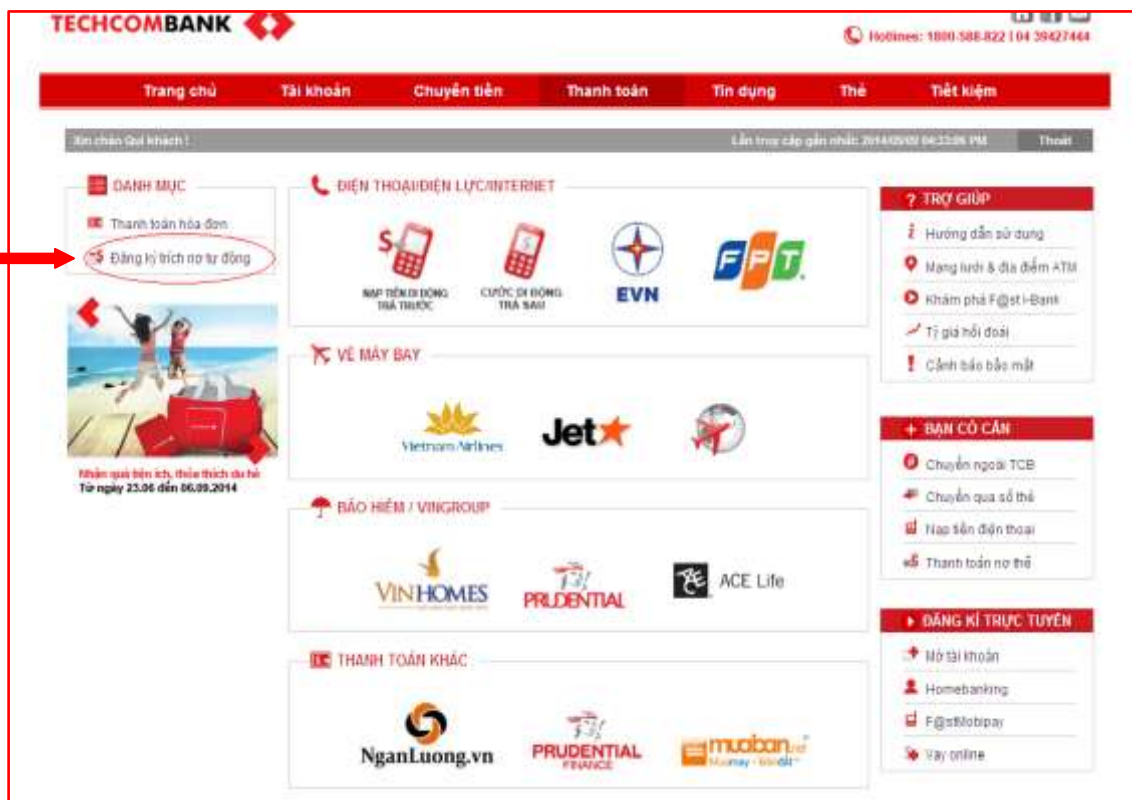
TECHCOMBANK

Hotlines: 1800-588-822 | 04 39427444

Trang chủ | Tài khoản | Chuyển tiền | Thanh toán | Tín dụng | Thẻ | Tiết kiệm

Xin chào Quí khách !

Lần truy cập gần nhất: 2014/09/09 04:33:06 PM

Thoát

DANH MỤC

Thanh toán hóa đơn

Đăng ký trích nợ tự động

Nhận quà tiện ích, thỏa thích du hè
Từ ngày 23.06 đến 06.09.2014

ĐIỆN THOẠI/ĐIỆN LỰC/INTERNET

NẠP TIỀN DI ĐỘNG TRẢ TRƯỚC

CƯỚC DI ĐỘNG TRẢ SAU

EVN

FPT

VÉ MÁY BAY

Vietnam Airlines

Jet

BẢO HIỂM / VINGROUP

VINHOMES

PRUDENTIAL

ACE Life

THANH TOÁN KHÁC

NganLuong.vn

PRUDENTIAL FINANCE

muaban.net

TRỢ GIÚP

Hướng dẫn sử dụng

Mạng lưới & địa điểm ATM

Khám phá F@st i-Bank

Tỉ giá hối đoái

Cảnh báo bảo mật

BẠN CÓ CẦN

Chuyển ngoài TCB

Chuyển qua số thẻ

Nạp tiền điện thoại

Thanh toán nợ thẻ

ĐĂNG KÍ TRỰC TUYẾN

Mở tài khoản

Homebanking

F@stMobipay

Vay online